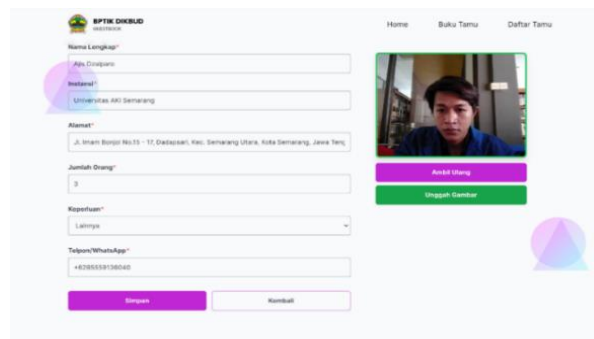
BPTIK DIKBUD
GUESTBOOK

Home Buku Tamu Daftar Tamu

Nama Lengkap*
Alis Dzulparo

Instansi*
Universitas AKI Semarang

Alamat*
Jl. Imam Bonjol No.15 - 17, Dadapsari, Kec. Semarang Utara, Kota Semarang, Jawa Teng

Jumlah Orang*
3

Keperluan*
Lainnya

Telpon/WhatsApp*
+6285559136040

Simpan
Kembali

Ambil Ulang
Unggah Gambar